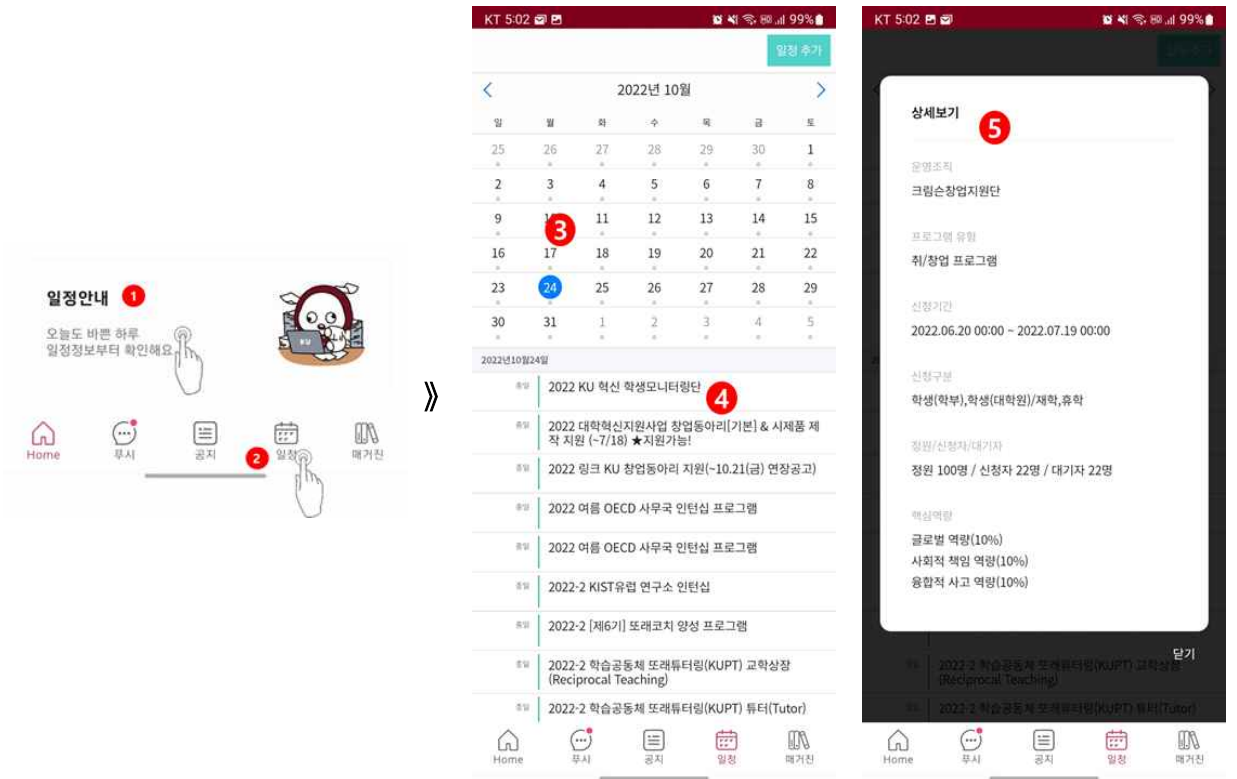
일정안내 1

오늘도 바쁜 하루 일정정보부터 확인해요

Home 루시 공지 일정 2 매거진

》

KT 5:02 99%

일정 추가

< 2022년 10월 >

| 일 | 월 | 화 | 수 | 목 | 금 | 토 |
|---|---|---|---|---|---|---|
| 25 | 26 | 27 | 28 | 29 | 30 | 1 |
| 2 | 3 | 4 | 5 | 6 | 7 | 8 |
| 9 | 10 | 11 | 12 | 13 | 14 | 15 |
| 16 | 17 | 18 | 19 | 20 | 21 | 22 |
| 23 | 24 | 25 | 26 | 27 | 28 | 29 |
| 30 | 31 | 1 | 2 | 3 | 4 | 5 |

3

2022년10월24일

종일 2022 KU 혁신 학생모니터링단 4

종일 2022 대학혁신지원사업 창업동아리[기본] & 시제품 제작 지원 (~7/18) ★지원가능!

종일 2022 링크 KU 창업동아리 지원(~10.21(금) 연장공고)

종일 2022 여름 OECD 사무국 인턴십 프로그램

종일 2022 여름 OECD 사무국 인턴십 프로그램

종일 2022-2 KIST유럽 연구소 인턴십

종일 2022-2 [제6기] 또래코치 양성 프로그램

종일 2022-2 학습공동체 또래튜터링(KUPT) 교학상장 (Reciprocal Teaching)

종일 2022-2 학습공동체 또래튜터링(KUPT) 튜터(Tutor)

Home 루시 공지 일정 매거진

KT 5:02 99%

상세보기 5

운영조직
크림슨창업지원단

프로그램 유형
취/창업 프로그램

신청기간
2022.06.20 00:00 ~ 2022.07.19 00:00

신청구분
학생(학부),학생(대학원)/재학,휴학

정원/신청자/대기자
정원 100명 / 신청자 22명 / 대기자 22명

핵심역량
글로벌 역량(10%)
사회적 책임 역량(10%)
융합적 사고 역량(10%)

닫기

2022-2 학습공동체 또래튜터링(KUPT) 교학상장 (Reciprocal Teaching)

2022-2 학습공동체 또래튜터링(KUPT) 튜터(Tutor)

Home 루시 공지 일정 매거진